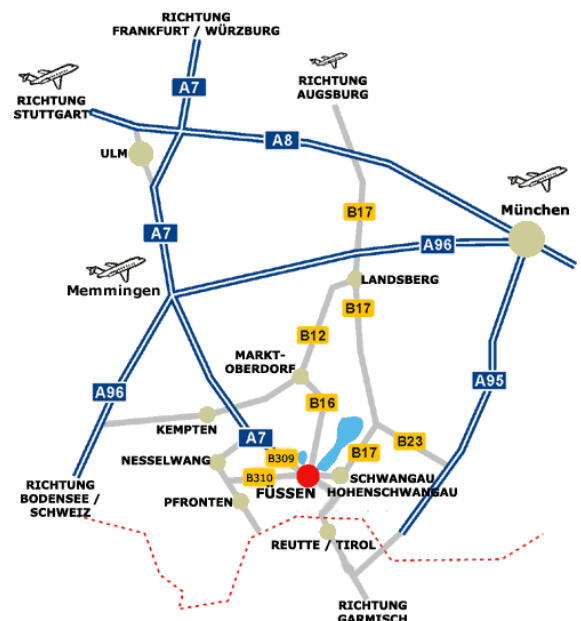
RICHTUNG
FRANKFURT / WÜRZBURG

RICHTUNG
AUGSBURG

RICHTUNG
STUTTGART

A7

A8

ULM

B17

München

A7

A96

LANDSBERG

Memmingen

B17

B12

MARKT-
OBERDORF

A96

A95

B16

KEMPTEN

A7

B23

B17

NESSELWANG

B309

B310

FÜSSEN

SCHWANGAU
HOHENSCHWANGAU

RICHTUNG
BODENSEE /
SCHWEIZ

PFRONTEN

REUTTE / TIROL

RICHTUNG
GARMISCH